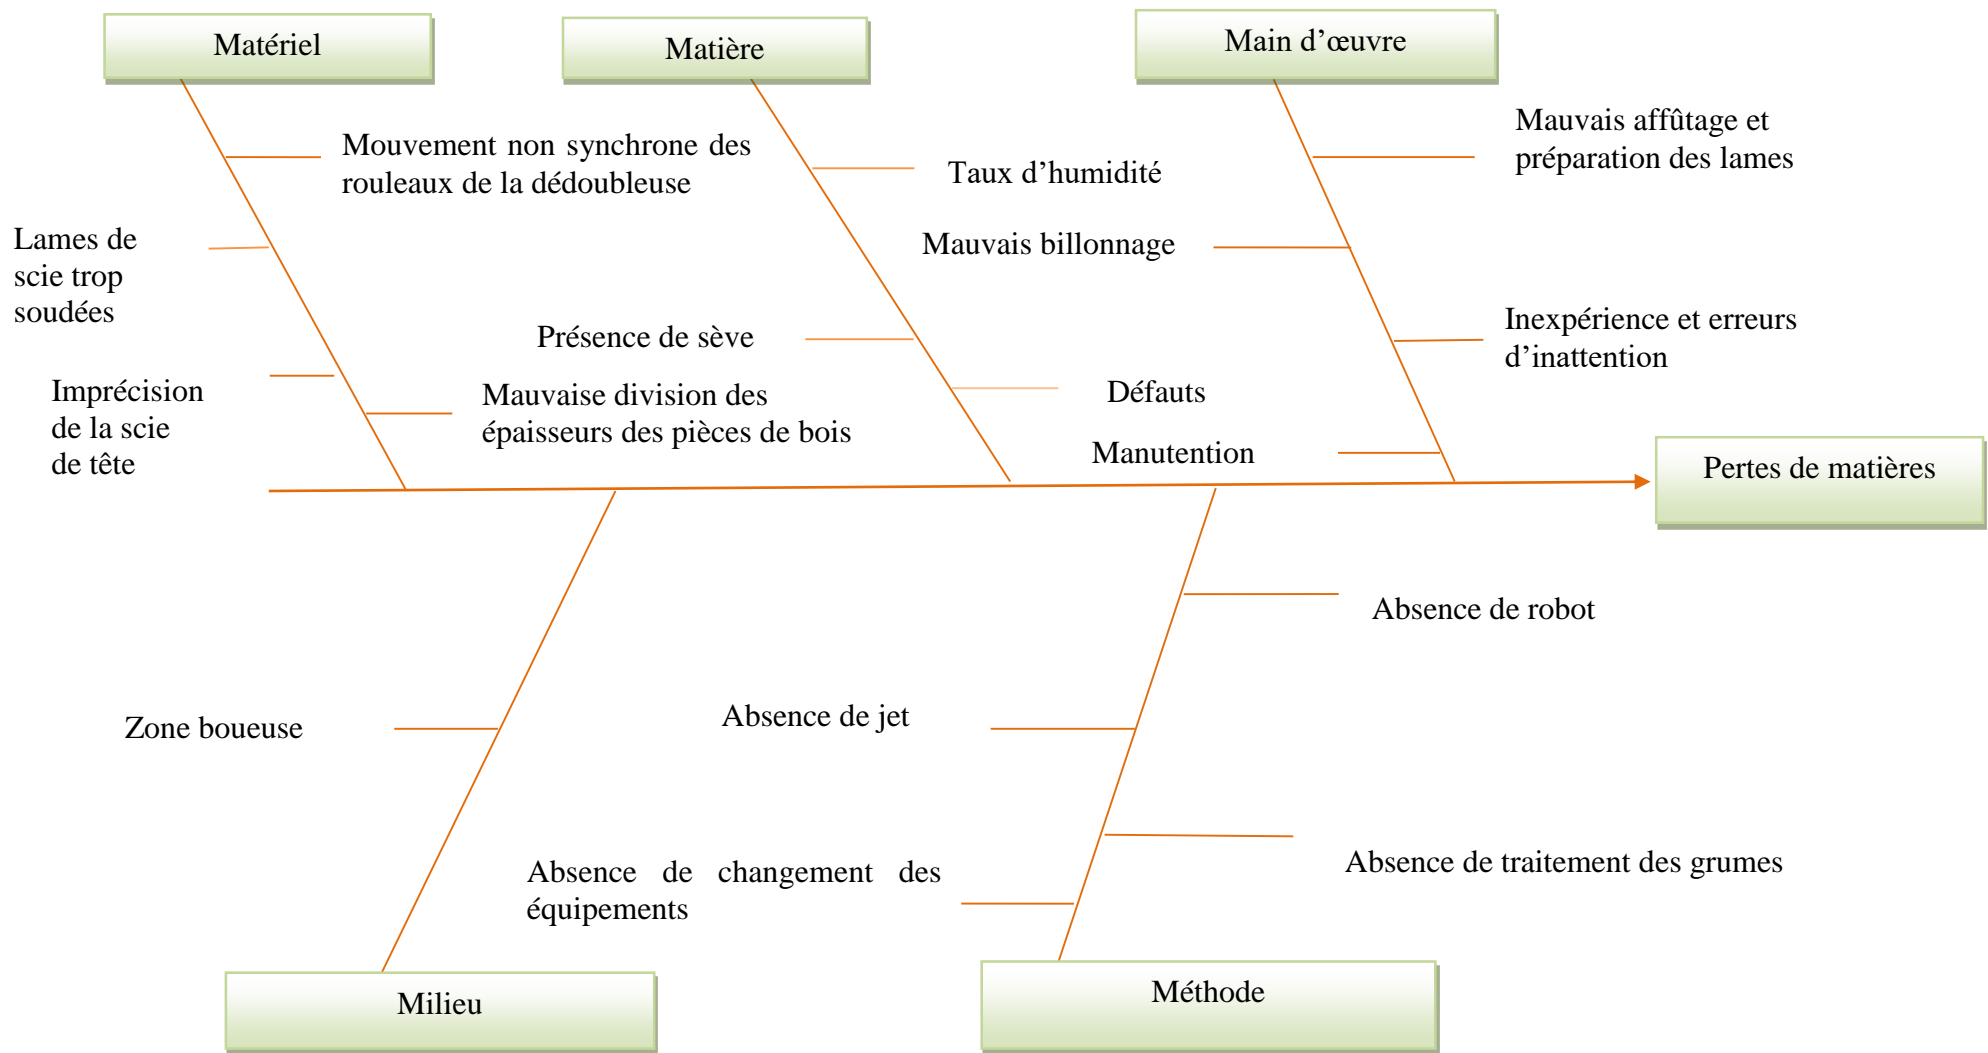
Matériel

Matière

Main d'œuvre

Mouvement non synchrone des rouleaux de la dédoubleuse

Taux d'humidité

Mauvais affûtage et préparation des lames

Lames de scie trop soudées

Mauvais billonnage

Présence de sève

Inexpérience et erreurs d'inattention

Imprécision de la scie de tête

Mauvaise division des épaisseurs des pièces de bois

Défauts

Manutention

Pertes de matières

Absence de robot

Zone boueuse

Absence de jet

Absence de changement des équipements

Absence de traitement des grumes

Milieu

Méthode